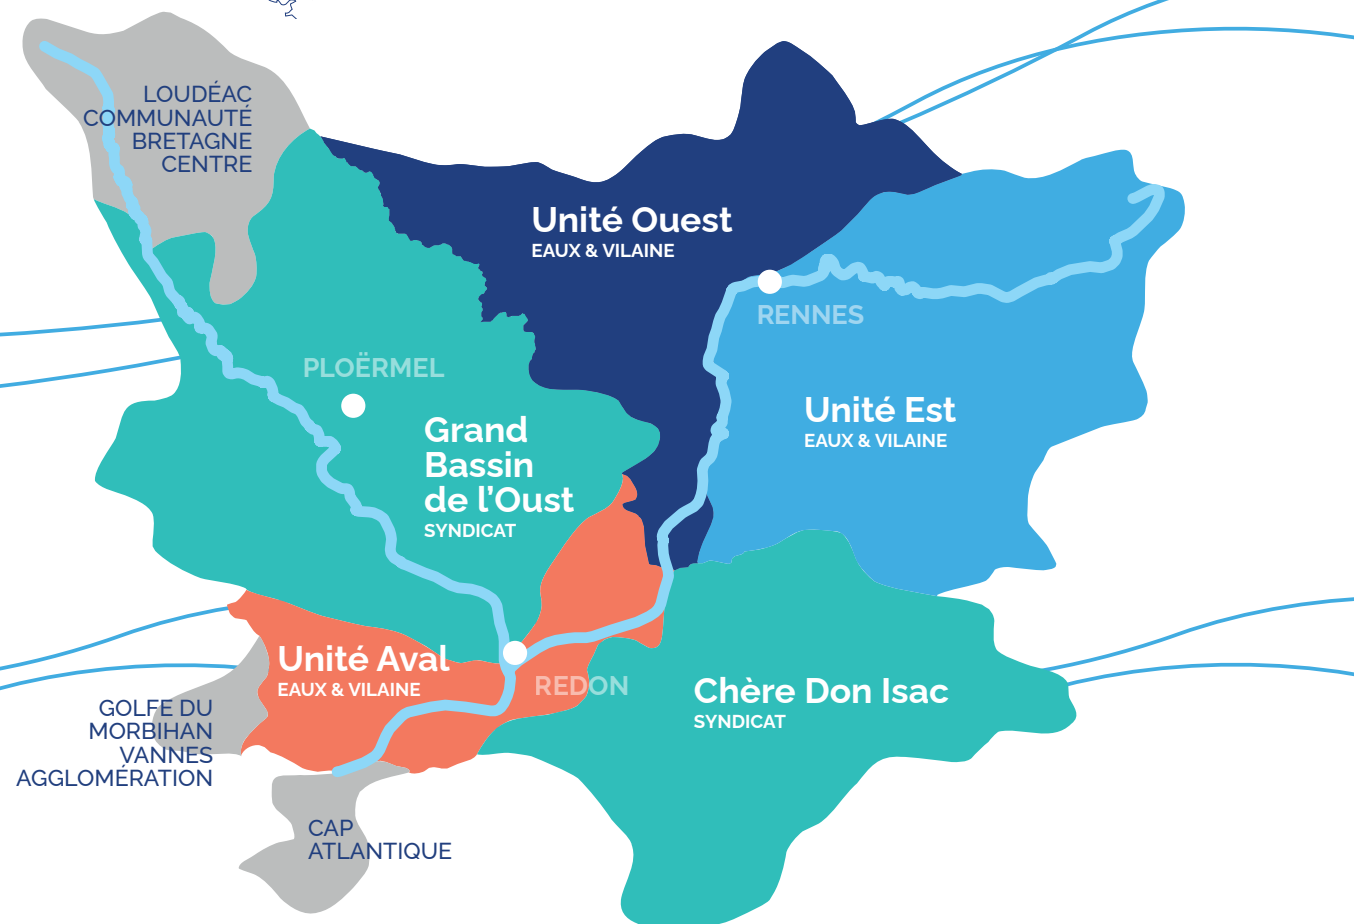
LOUDÉAC COMMUNAUTÉ BRETAGNE CENTRE

Unité Ouest
EAUX & VILAINE

RENNES

PLOËRMEL

Unité Est
EAUX & VILAINE

Grand Bassin de l'Oust
SYNDICAT

Unité Aval
EAUX & VILAINE

REDON

Chère Don Isac
SYNDICAT

GOLFE DU MORBIHAN VANNES AGGLOMÉRATION

CAP ATLANTIQUE